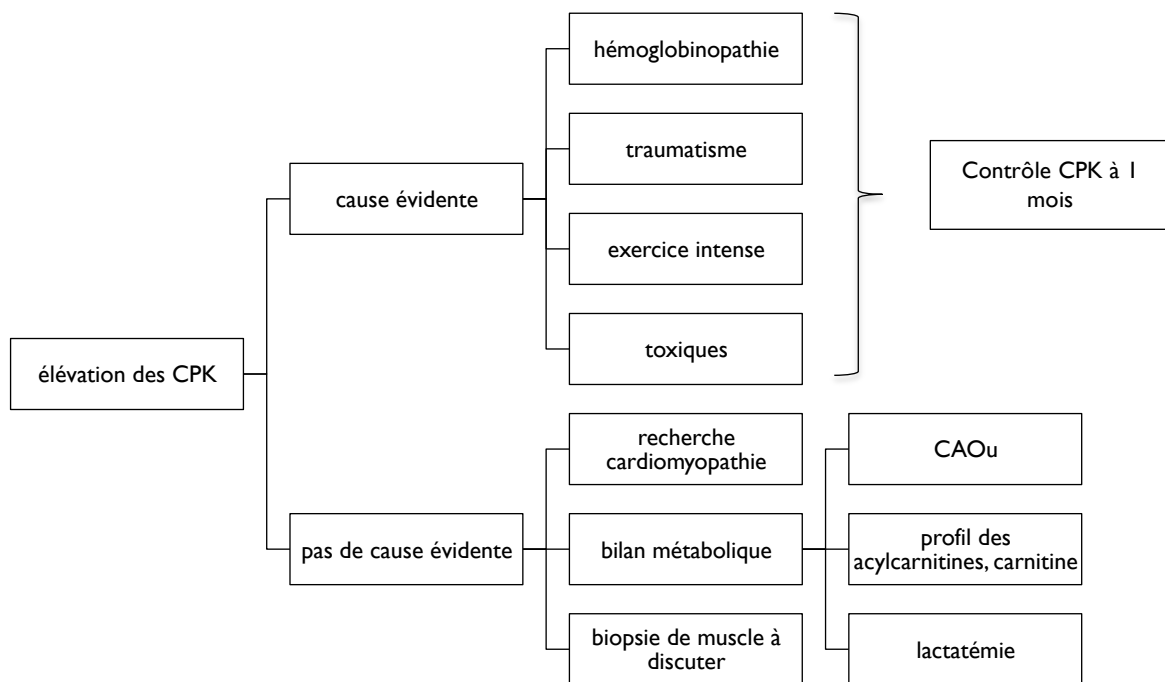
élévation des CPK

cause évidente

hémoglobinopathie

traumatisme

exercice intense

toxiques

Contrôle CPK à 1 mois

pas de cause évidente

recherche cardiomyopathie

bilan métabolique

biopsie de muscle à discuter

CAOu

profil des acylcarnitines, carnitine

lactatémie